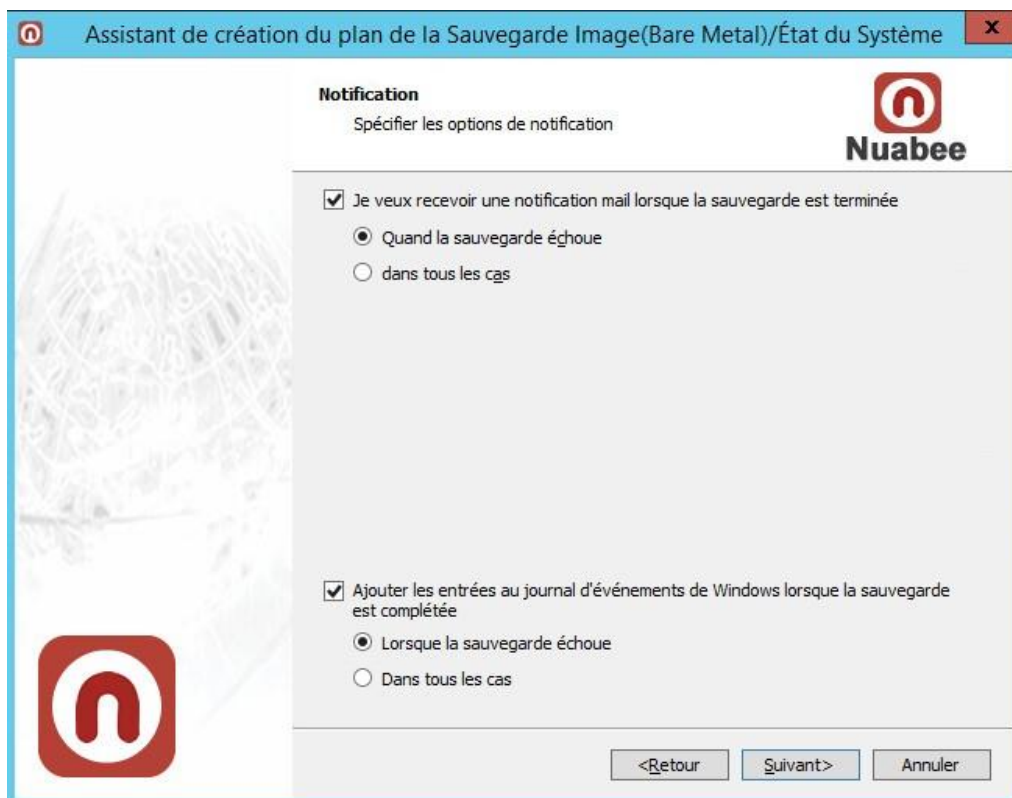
Assistant de création du plan de la Sauvegarde Image(Bare Metal)/État du Système

Notification
Spécifier les options de notification

Nuabee

Je veux recevoir une notification mail lorsque la sauvegarde est terminée

Quand la sauvegarde échoue

dans tous les cas

Ajouter les entrées au journal d'événements de Windows lorsque la sauvegarde est complétée

Lorsque la sauvegarde échoue

Dans tous les cas

<Retour

Suivant>

Annuler